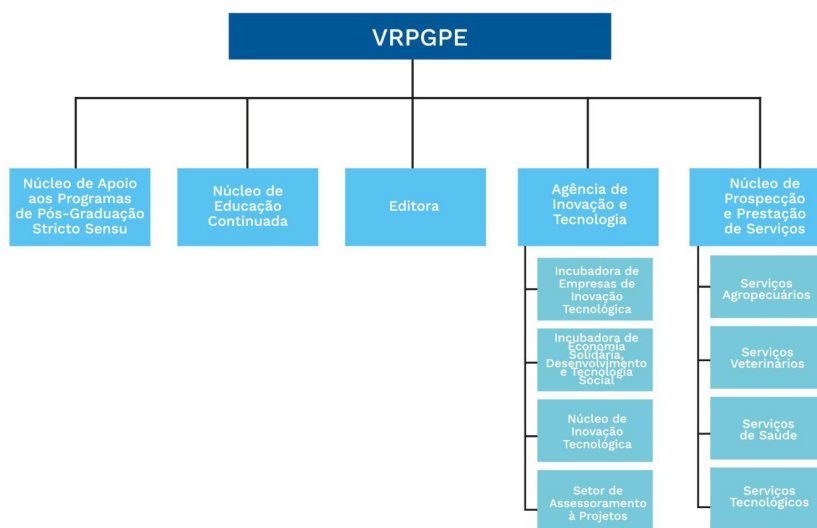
VRPGPE

Núcleo de Apoio aos Programas de Pós-Graduação Stricto Sensu

Núcleo de Educação Continuada

Editora

Agência de Inovação e Tecnologia

Incubadora de Empresas de Inovação Tecnológica

Incubadora de Economia Solidária, Desenvolvimento e Tecnologia Social

Núcleo de Inovação Tecnológica

Setor de Assessoramento à Projetos

Núcleo de Prospecção e Prestação de Serviços

Serviços Agropecuários

Serviços Veterinários

Serviços de Saúde

Serviços Tecnológicos